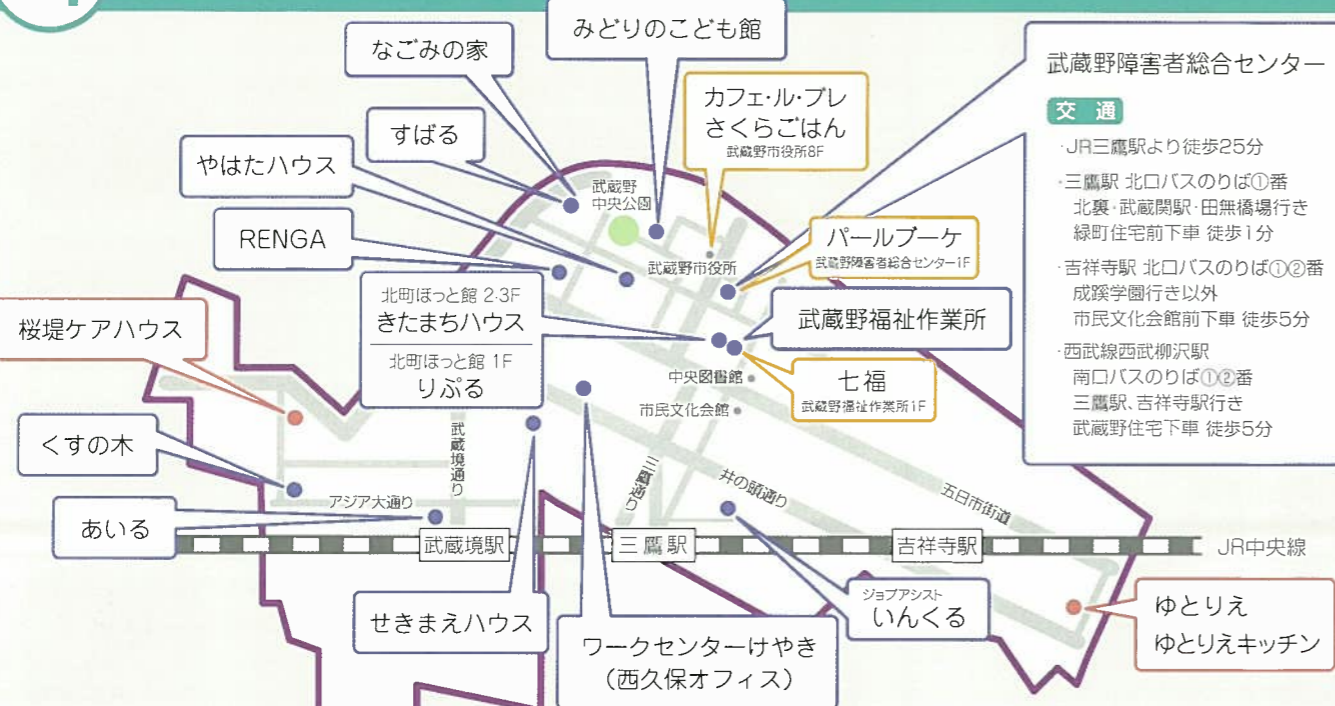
なごみの家

みどりのこども館

カフェ・ル・ブレ
さくらごはん
武蔵野市役所8F

武蔵野障害者総合センター
交通
・JR三鷹駅より徒歩25分
・三鷹駅 北口バスのりば①番
北裏・武蔵関駅・田無橋場行き
緑町住宅前下車 徒歩1分
・吉祥寺駅 北口バスのりば①②番
成蹊学園行き以外
市民文化会館前下車 徒歩5分
・西武線西武柳沢駅
南口バスのりば①②番
三鷹駅、吉祥寺駅行き
武蔵野住宅下車 徒歩5分

すばる

やはたハウス

武蔵野
中央公園

RENGA

武蔵野市役所

パールブーケ
武蔵野障害者総合センター1F

北町ほっと館 2・3F
きたまちハウス
北町ほっと館 1F
りぷる

武蔵野福祉作業所

桜堤ケアハウス

中央図書館

七福
武蔵野福祉作業所1F

市民文化会館

くすの木

武蔵境通り

三鷹通り

井の頭通り

五日市街道

アジア大通り

あいる

武蔵境駅

三鷹駅

吉祥寺駅

JR中央線

ジョブアシスト
いんくる

せきまえハウス

ワークセンターけやき
(西久保オフィス)

ゆとりえ
ゆとりえキッチン